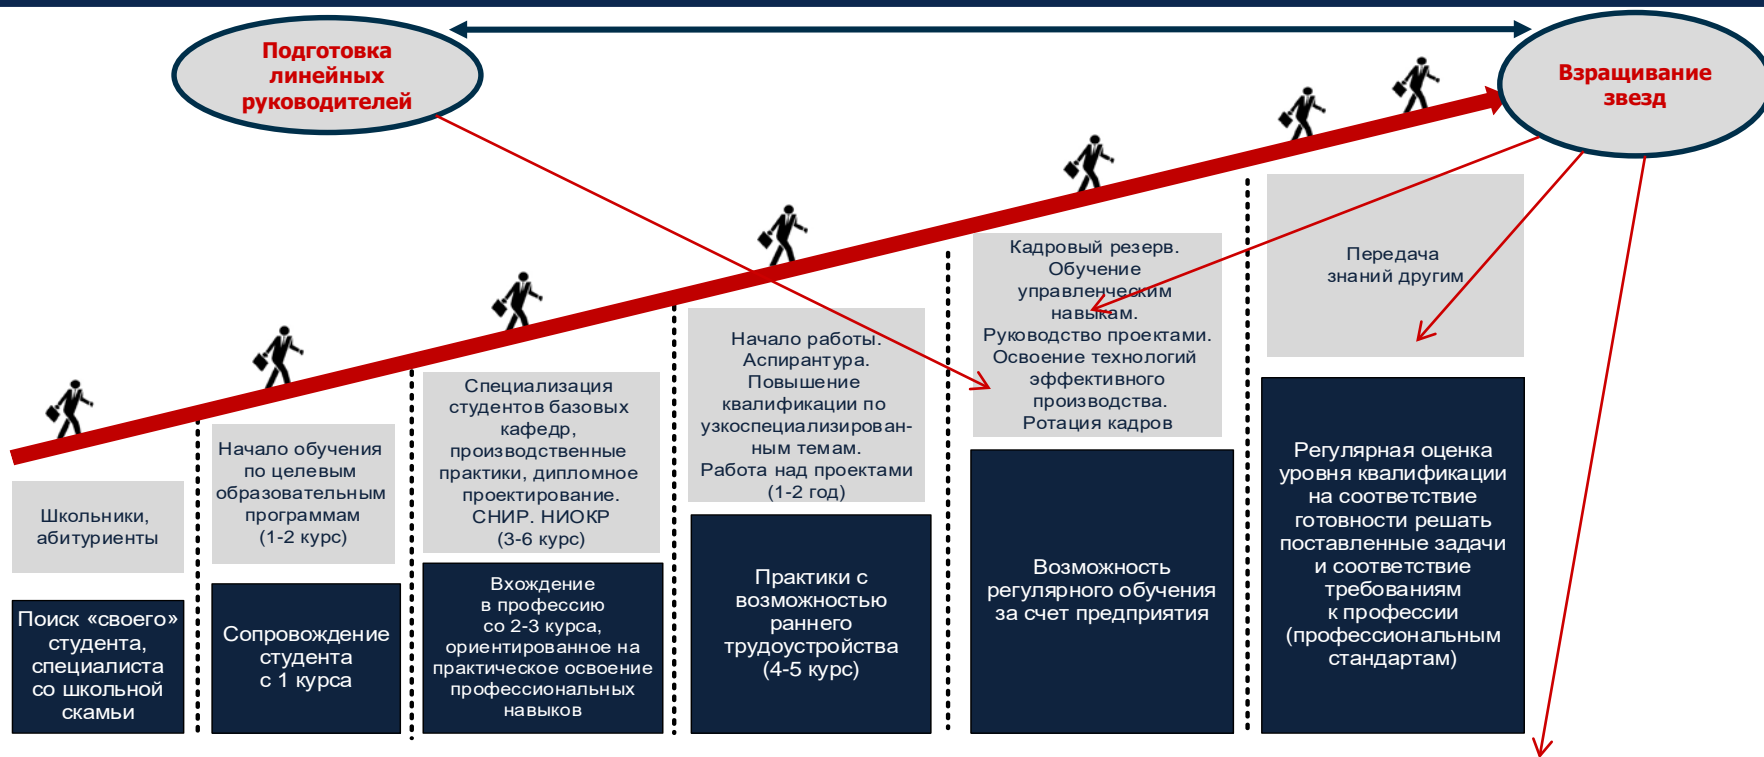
Подготовка линейных руководителей

Взращивание звезд

Школьники, абитуриенты

Поиск «своего» студента, специалиста со школьной скамьи

Начало обучения по целевым образовательным программам (1-2 курс)

Сопровождение студента с 1 курса

Специализация студентов базовых кафедр, производственные практики, дипломное проектирование. СНИР. НИОКР (3-6 курс)

Вхождение в профессию со 2-3 курса, ориентированное на практическое освоение профессиональных навыков

Начало работы. Аспирантура. Повышение квалификации по узкоспециализированным темам. Работа над проектами (1-2 год)

Практики с возможностью раннего трудоустройства (4-5 курс)

Кадровый резерв. Обучение управленческим навыкам. Руководство проектами. Освоение технологий эффективного производства. Ротация кадров

Возможность регулярного обучения за счет предприятия

Передача знаний другим

Регулярная оценка уровня квалификации на соответствие готовности решать поставленные задачи и соответствие требованиям к профессии (профессиональным стандартам)